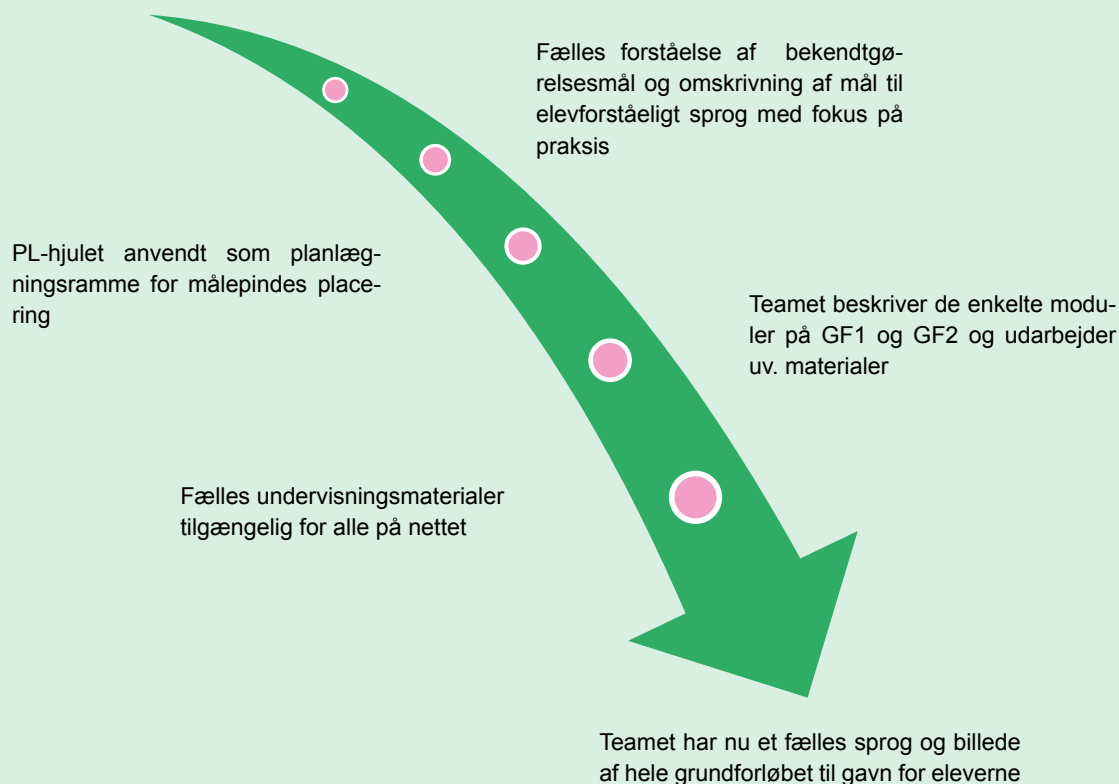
Fælles forståelse af bekendtgørelsesmål og omskrivning af mål til elevforståeligt sprog med fokus på praksis

PL-hjulet anvendt som planlægningsramme for målepindes placering

Teamet beskriver de enkelte moduler på GF1 og GF2 og udarbejder uv. materialer

Fælles undervisningsmaterialer tilgængelig for alle på nettet

Teamet har nu et fælles sprog og billede af hele grundforløbet til gavn for eleverne